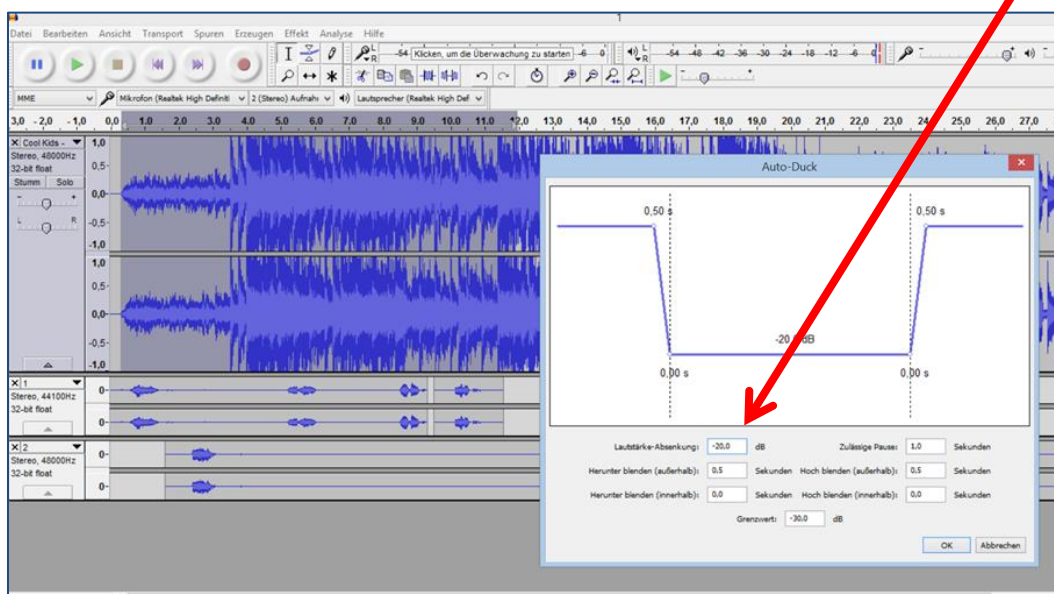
1

Datei Bearbeiten Ansicht Transport Spuren Erzeugen Effekt Analyse Hilfe

-54 Klicken, um die Überwachung zu starten -6 0

-54 -48 -42 -36 -30 -24 -18 -12 -6 0

MME Mikrofon (Realtek High Definiti 2 (Stereo) Aufnahı Lautsprecher (Realtek High Def

3,0 -2,0 -1,0 0,0 1,0 2,0 3,0 4,0 5,0 6,0 7,0 8,0 9,0 10,0 11,0 12,0 13,0 14,0 15,0 16,0 17,0 18,0 19,0 20,0 21,0 22,0 23,0 24 25,0 26,0 27,0

Cool Kids -
Stereo, 48000Hz
32-bit float
Stumm Solo
L R

1,0
0,5-
0,0-
-0,5-
-1,0
1,0
0,5-
0,0-
-0,5-
-1,0

1
Stereo, 44100Hz
32-bit float
0-
0-

2
Stereo, 48000Hz
32-bit float
0-
0-

Auto-Duck

0,50 s
0,50 s
-20,0 dB
0,00 s
0,00 s

Lautstärke-Absenkung: -20,0 dB
Zulässige Pause: 1,0 Sekunden
Herunter blenden (außerhalb): 0,5 Sekunden
Hoch blenden (außerhalb): 0,5 Sekunden
Herunter blenden (innerhalb): 0,0 Sekunden
Hoch blenden (innerhalb): 0,0 Sekunden
Grenzwert: -30,0 dB

OK Abbrechen